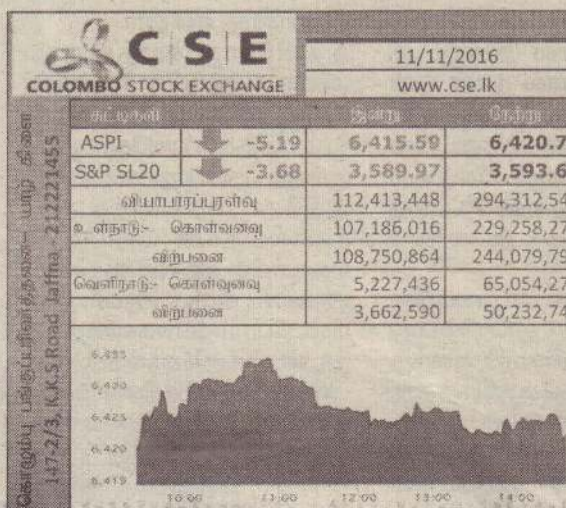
CSE
COLOMBO STOCK EXCHANGE

11/11/2016
www.cse.lk

| சுட்டிகள் | | இன்று | நேற்று |
|---|---|---|---|
| ASPI | -5.19 | 6,415.59 | 6,420.7 |
| S&P SL20 | -3.68 | 3,589.97 | 3,593.6 |
| வியாபாரப்புரள்வு | | 112,413,448 | 294,312,54 |
| உள்நாடு- கொள்வனவு | | 107,186,016 | 229,258,27 |
| விற்பனை | | 108,750,864 | 244,079,79 |
| வெளிநாடு- கொள்வனவு | | 5,227,436 | 65,054,27 |
| விற்பனை | | 3,662,590 | 50,232,74 |

6,435
6,430
6,425
6,420
6,415
10:00 11:00 12:00 13:00 14:00

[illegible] 147-2/3, K.K.S Road Jaffna - 2122214155